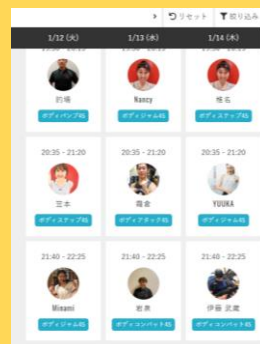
› リセット 絞り込み

1/12 (火) 1/13 (水) 1/14 (木)

的場
ボディパンプ45

Nancy
ボディジャム45

椎名
ボディステップ45

20:35 - 21:20
笠本
ボディステップ45

20:35 - 21:20
奥倉
ボディアタック45

20:35 - 21:20
YUUKA
ボディステップ45

21:40 - 22:25
Minami
ボディジャム45

21:40 - 22:25
岩井
ボディコンバット45

21:40 - 22:25
伊藤 武蔵
ボディコンバット45